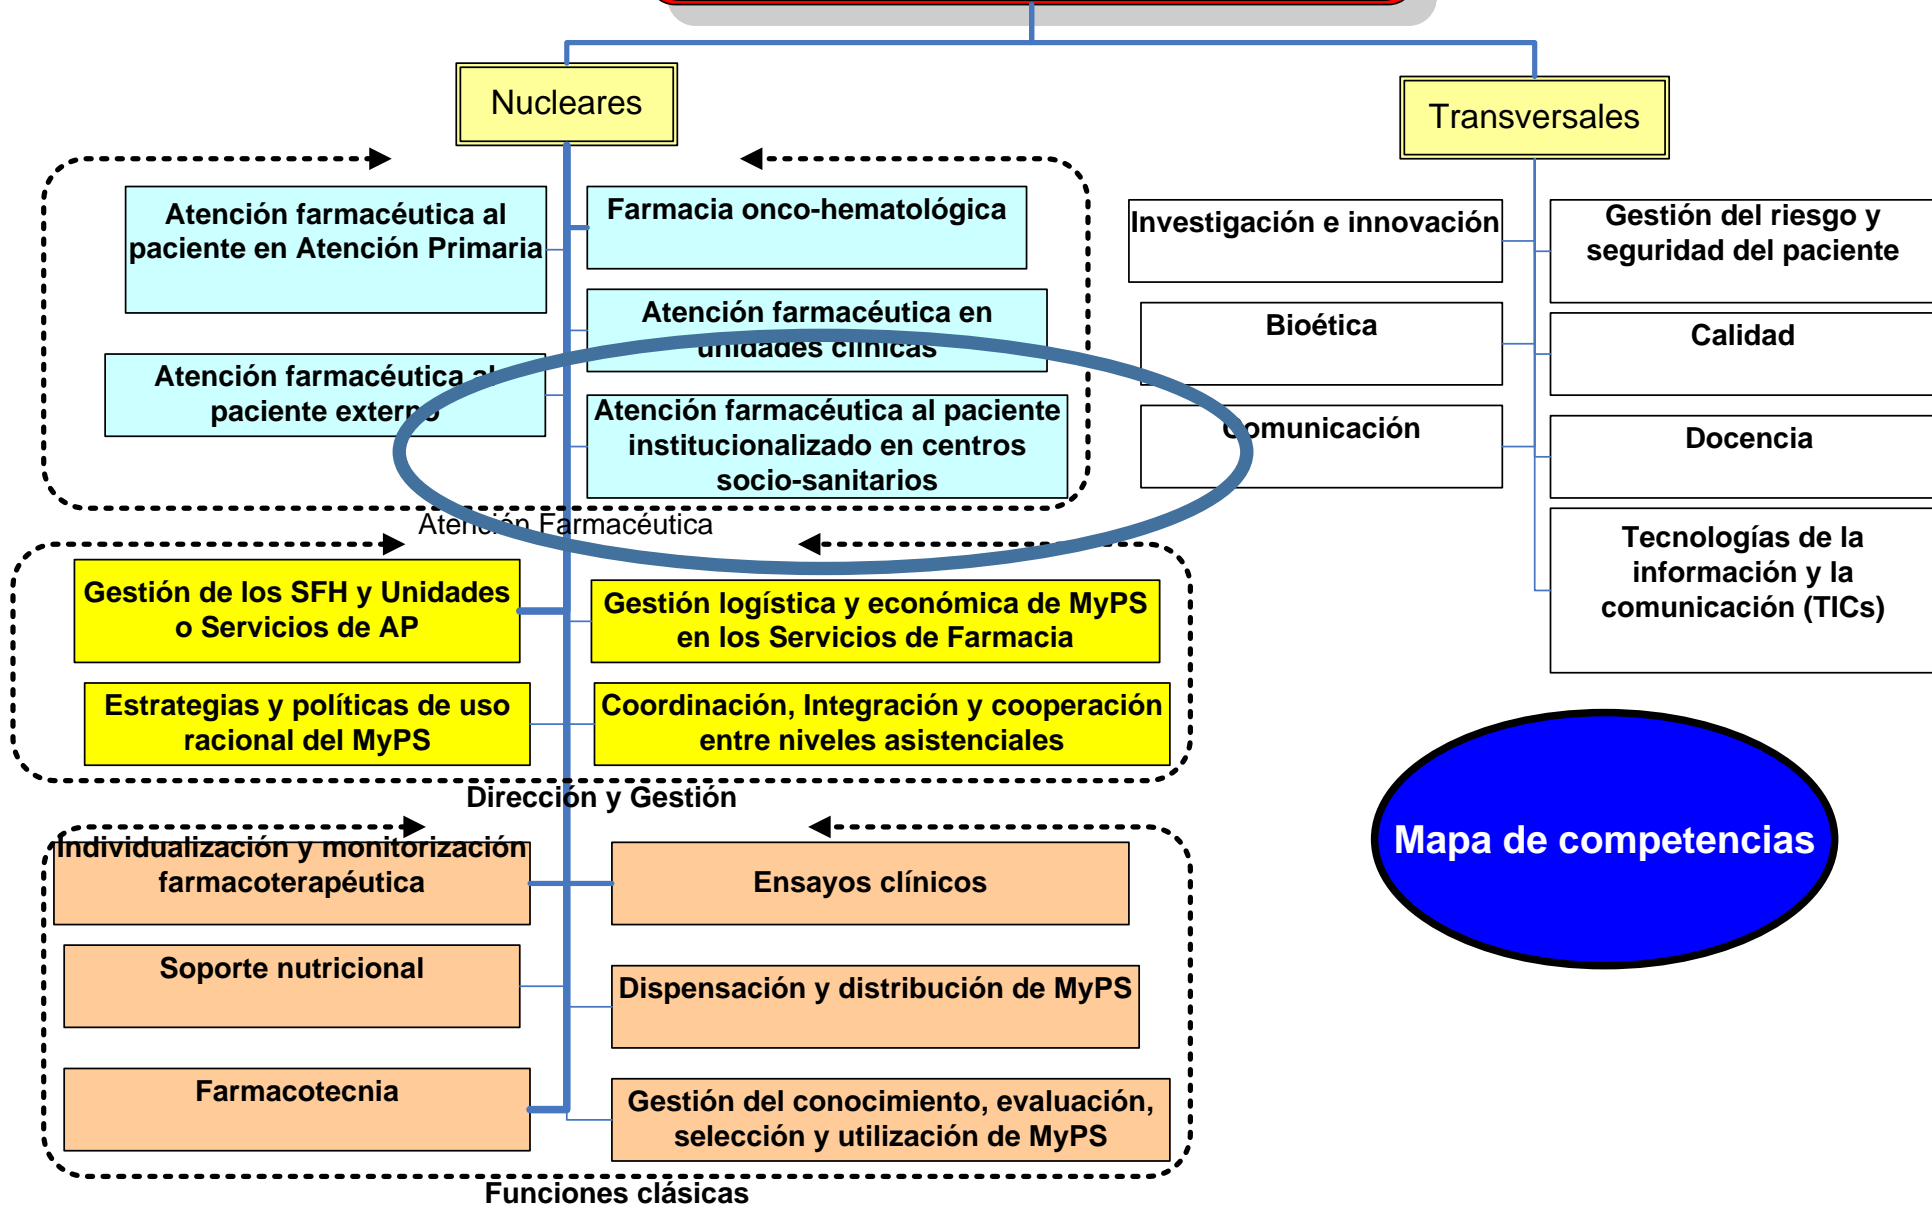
Nucleares

Transversales

Atención farmacéutica al paciente en Atención Primaria

Farmacia onco-hematológica

Atención farmacéutica en unidades clínicas

Atención farmacéutica al paciente externo

Atención farmacéutica al paciente institucionalizado en centros socio-sanitarios

Atención Farmacéutica

Investigación e innovación

Bioética

Comunicación

Gestión del riesgo y seguridad del paciente

Calidad

Docencia

Tecnologías de la información y la comunicación (TICs)

Gestión de los SFH y Unidades o Servicios de AP

Gestión logística y económica de MyPS en los Servicios de Farmacia

Estrategias y políticas de uso racional del MyPS

Coordinación, Integración y cooperación entre niveles asistenciales

Dirección y Gestión

Mapa de competencias

Individualización y monitorización farmacoterapéutica

Ensayos clínicos

Soporte nutricional

Dispensación y distribución de MyPS

Farmacotecnia

Gestión del conocimiento, evaluación, selección y utilización de MyPS

Funciones clásicas